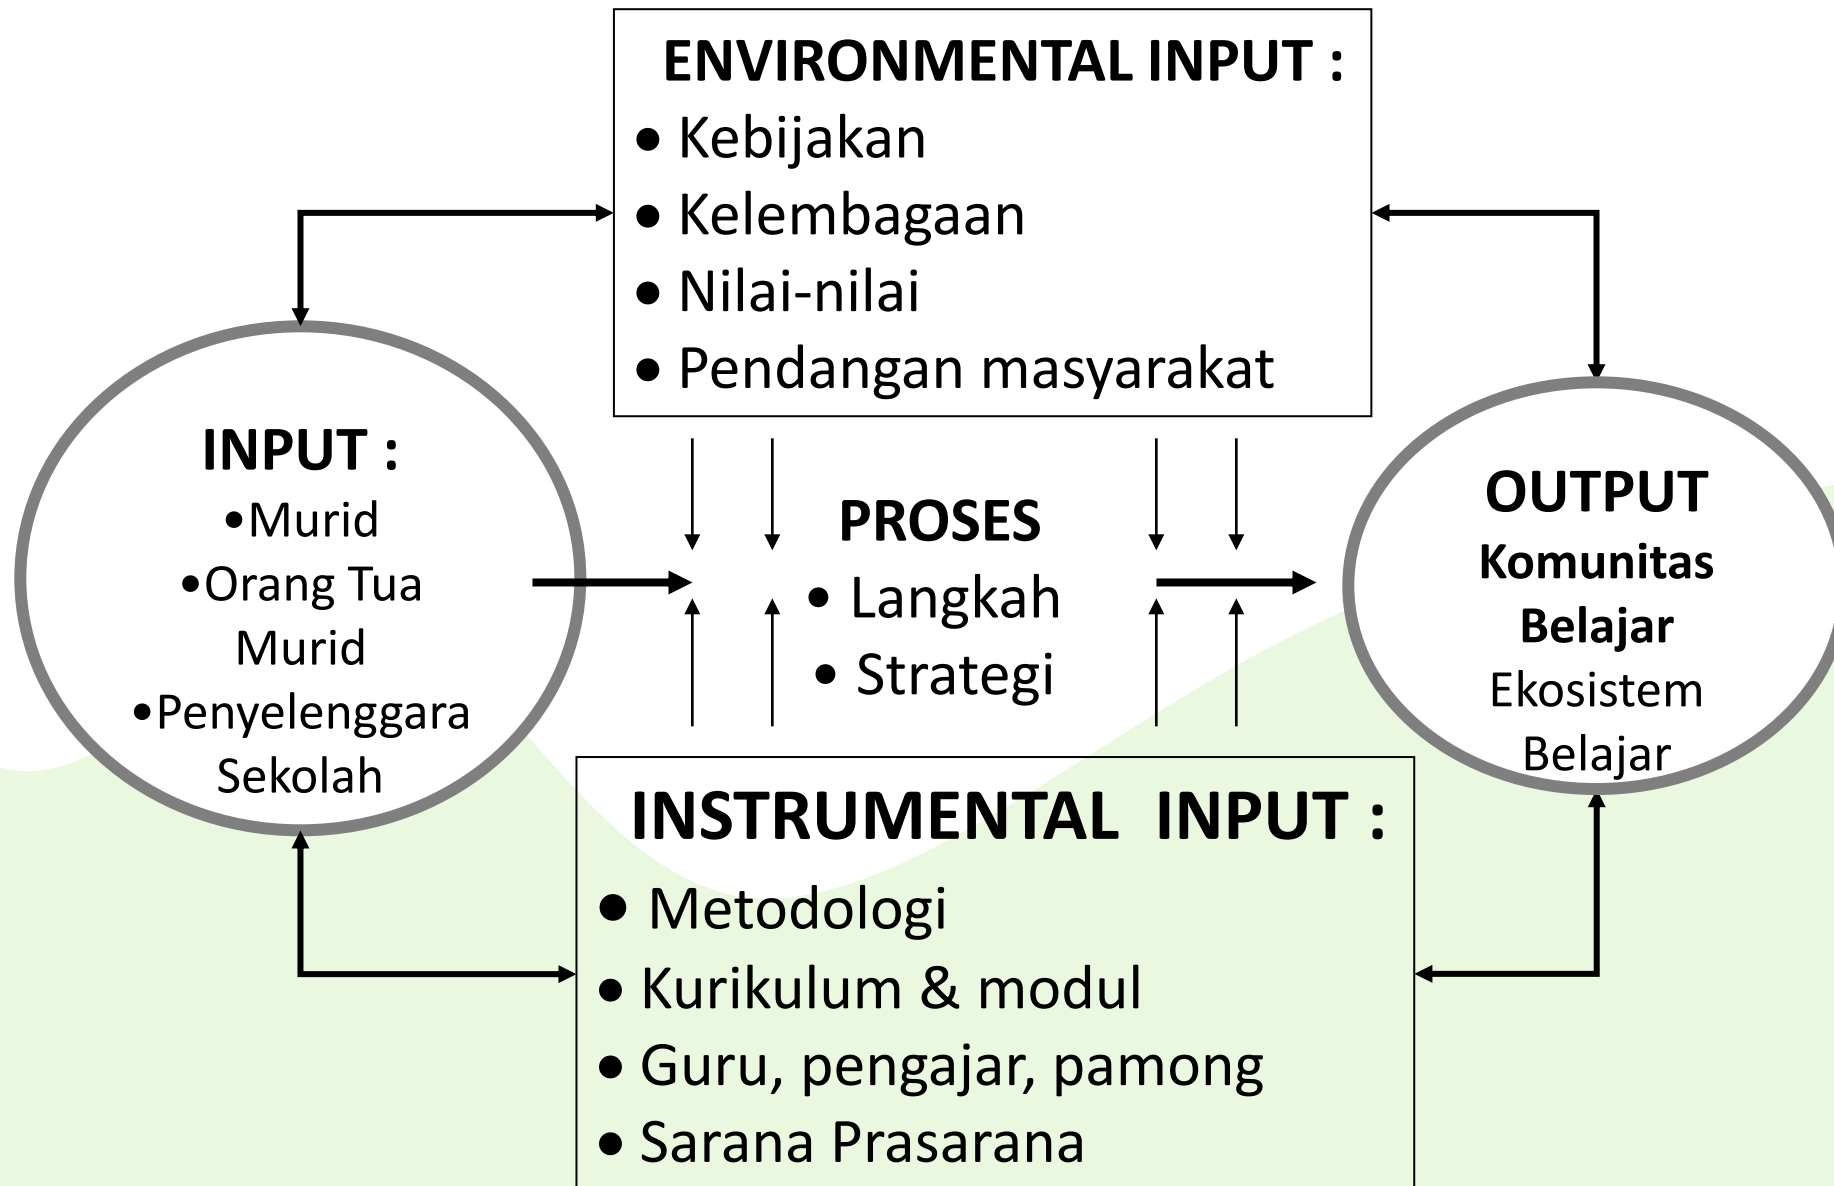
ENVIRONMENTAL INPUT :
• Kebijakan
• Kelembagaan
• Nilai-nilai
• Pendangan masyarakat

INPUT :
•Murid
•Orang Tua Murid
•Penyelenggara Sekolah

PROSES
• Langkah
• Strategi

OUTPUT
Komunitas Belajar
Ekosistem Belajar

INSTRUMENTAL INPUT :
• Metodologi
• Kurikulum & modul
• Guru, pengajar, pamong
• Sarana Prasarana